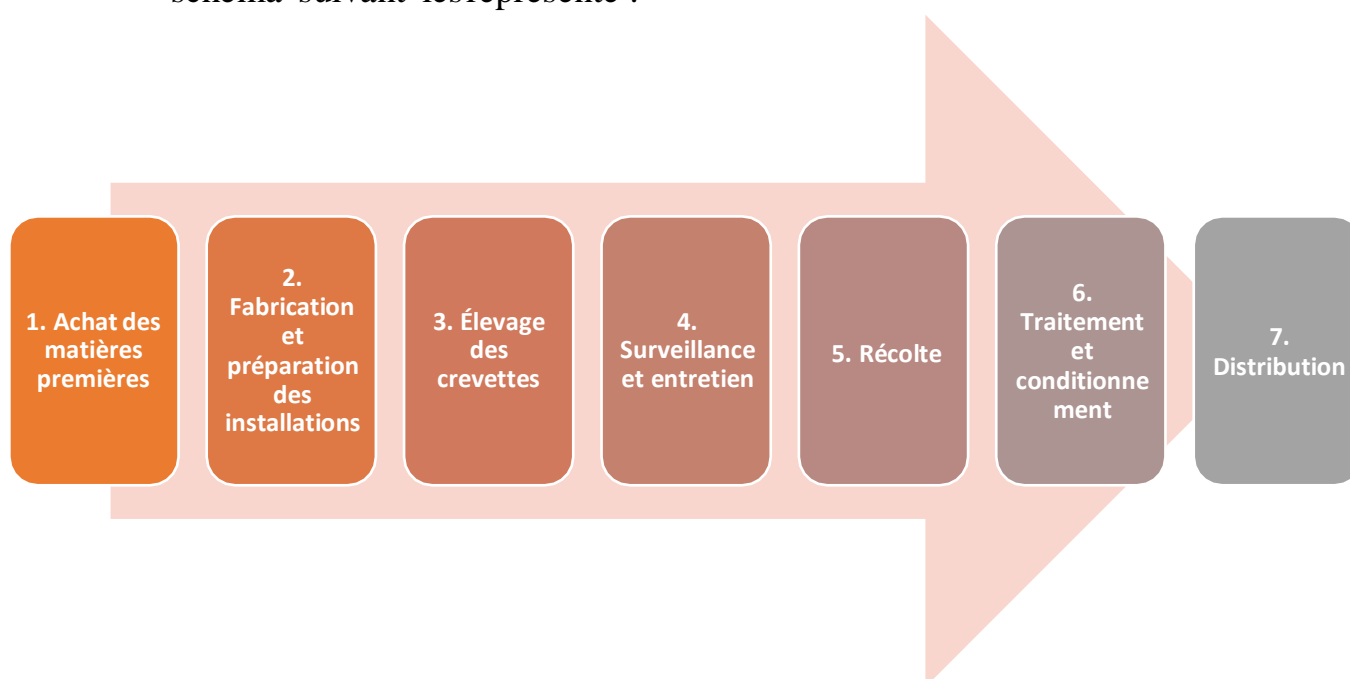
schéma suivant lesreprésente :

1. Achat des matières premières

2. Fabrication et préparation des installations

3. Élevage des crevettes

4. Surveillance et entretien

5. Récolte

6. Traitement et conditionnement

7. Distribution